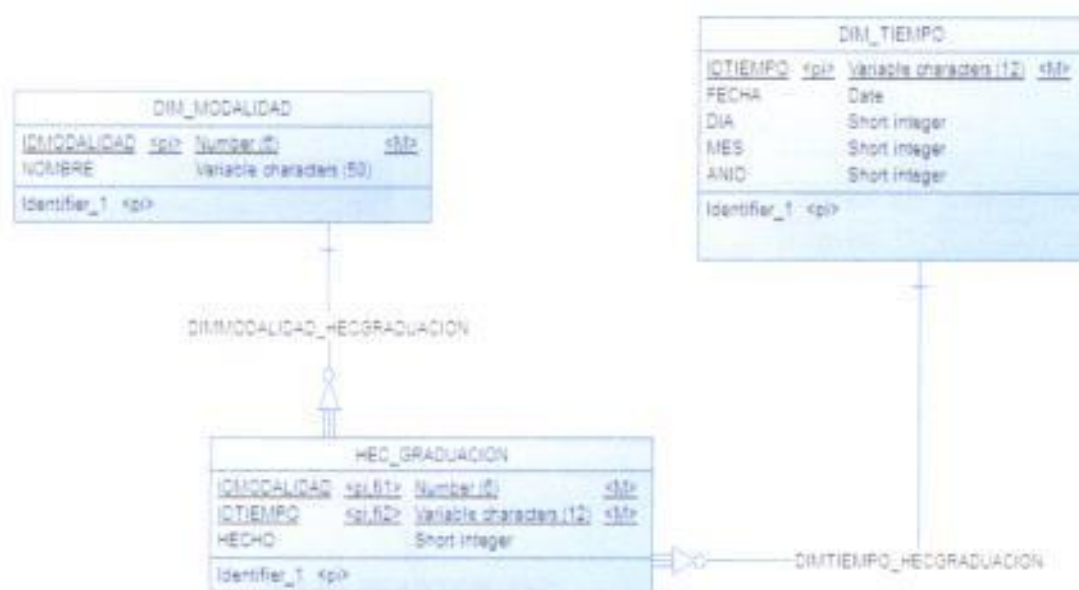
DIM_TIEMPO

| IDTIEMPO | <pi> | Variable characters (12) | <M> |
|---|---|---|---|
| FECHA | | Date | |
| DIA | | Short integer | |
| MES | | Short integer | |
| ANIO | | Short integer | |

Identifier_1 <pi>

DIM_MODALIDAD

| IDMODALIDAD | <pi> | Number (6) | <M> |
|---|---|---|---|
| NOMBRE | | Variable characters (50) | |

Identifier_1 <pi>

DIMMODALIDAD_HECGRADUACION

HEC_GRADUACION

| IDMODALIDAD | <pi,fi1> | Number (6) | <M> |
|---|---|---|---|
| IDTIEMPO | <pi,fi2> | Variable characters (12) | <M> |
| HECHO | | Short integer | |

Identifier_1 <pi>

DIMTIEMPO_HECGRADUACION